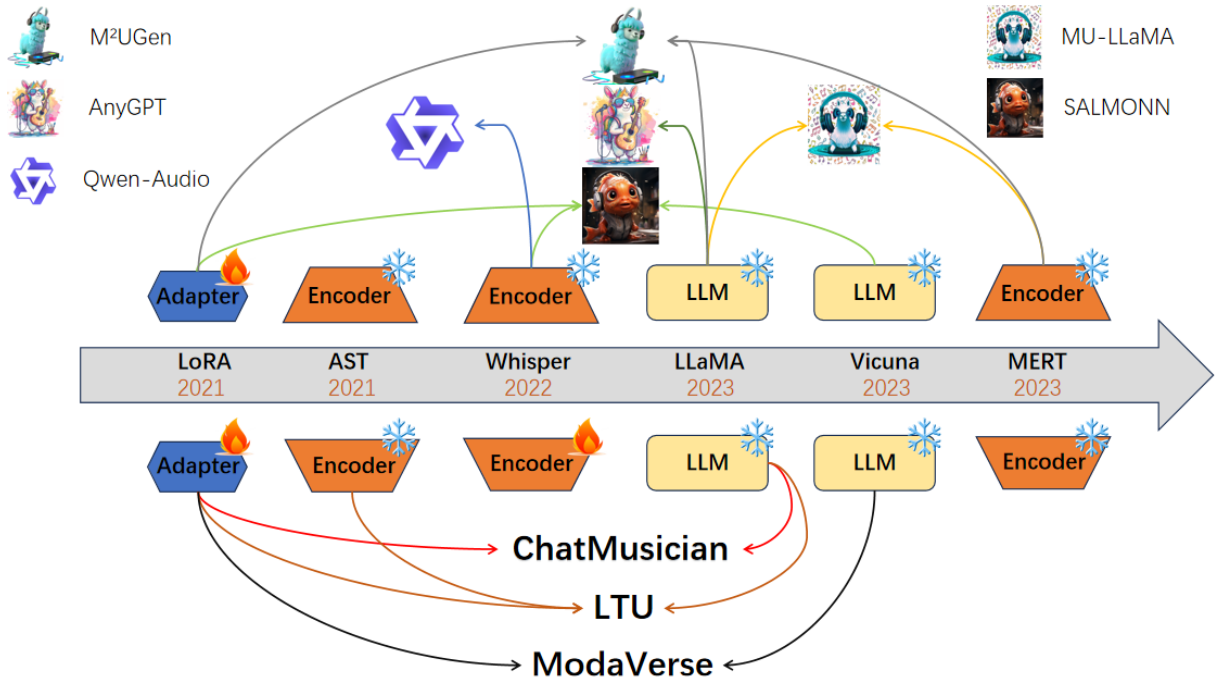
M²UGen

AnyGPT

Qwen-Audio

MU-LLaMA

SALMONN

Adapter

Encoder

Encoder

LLM

LLM

Encoder

LoRA
2021

AST
2021

Whisper
2022

LLaMA
2023

Vicuna
2023

MERT
2023

Adapter

Encoder

Encoder

LLM

LLM

Encoder

ChatMusician

LTU

ModaVerse